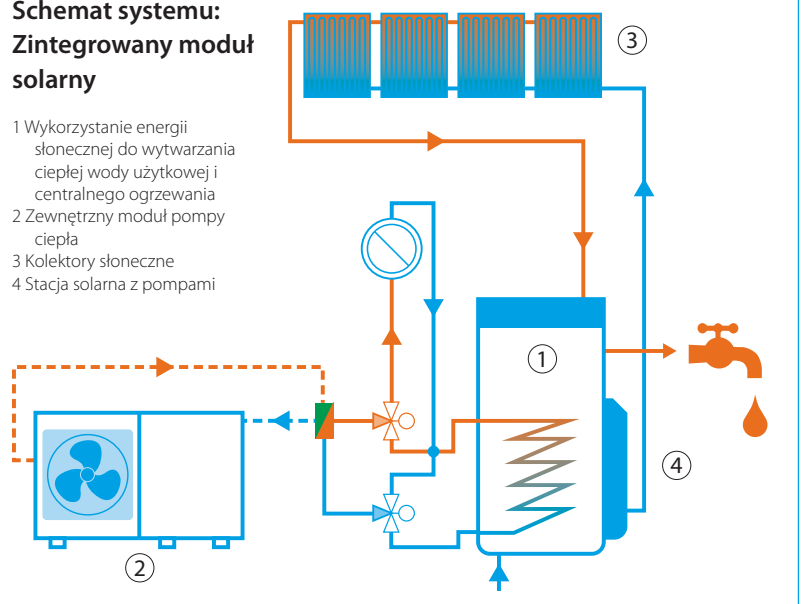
Schemat systemu: Zintegrowany moduł solarny

1 Wykorzystanie energii słonecznej do wytwarzania ciepłej wody użytkowej i centralnego ogrzewania
2 Zewnętrzny moduł pompy ciepła
3 Kolektory słoneczne
4 Stacja solarna z pompami

③

①

④

②